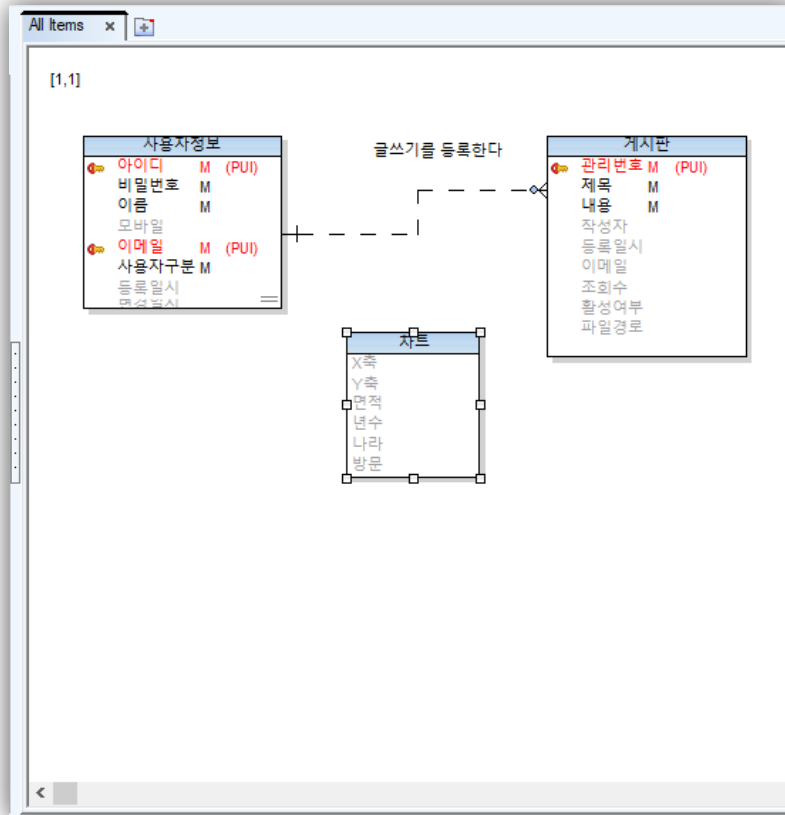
All Items ×

[1,1]

사용자정보
아이디 M (PUI)
비밀번호 M
이름 M
모바일
이메일 M (PUI)
사용자구분 M
등록일시
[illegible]

글쓰기를 등록한다

게시판
관리번호 M (PUI)
제목 M
내용 M
작성자
등록일시
이메일
조회수
활성여부
파일경로

차트
X축
Y축
면적
년수
나라
방문